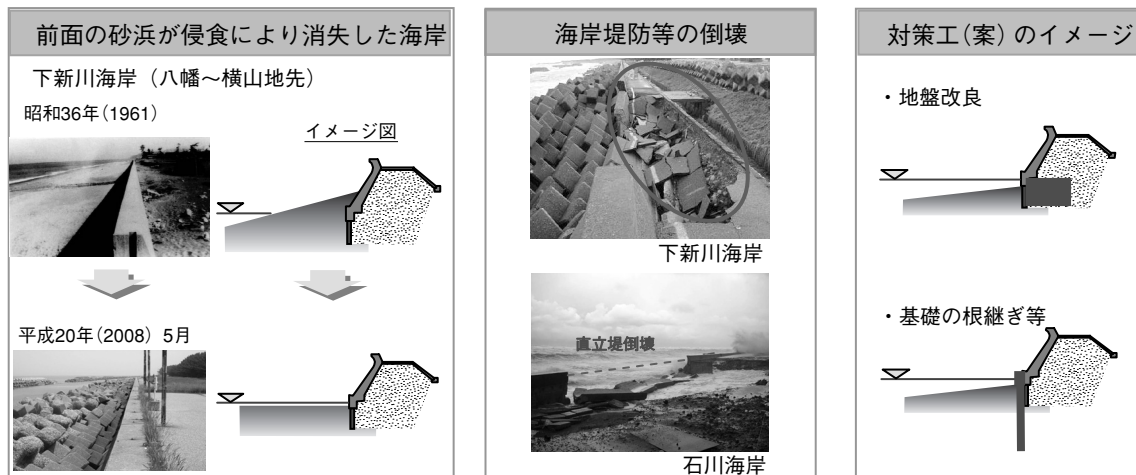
前面の砂浜が侵食により消失した海岸

下新川海岸（八幡～横山地先）

昭和36年（1961）

イメージ図

平成20年（2008）5月

海岸堤防等の倒壊

下新川海岸

直立堤倒壊

石川海岸

対策工（案）のイメージ

・地盤改良

・基礎の根継ぎ等